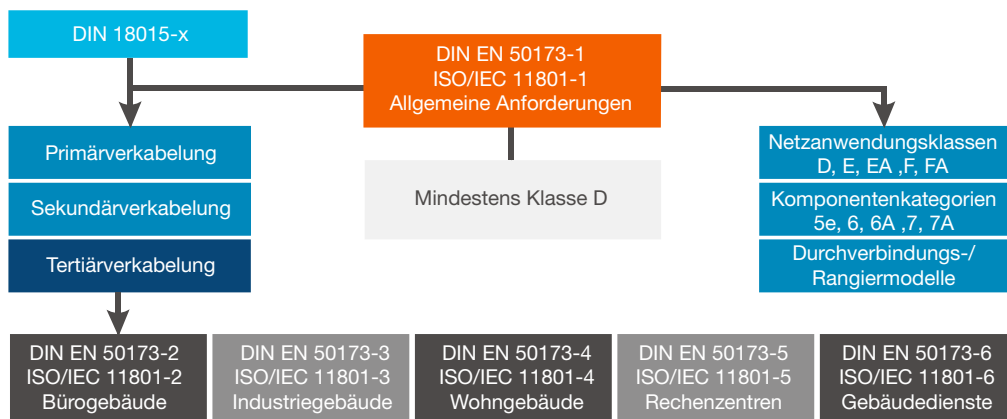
DIN 18015-x

DIN EN 50173-1
ISO/IEC 11801-1
Allgemeine Anforderungen

Primärverkabelung

Sekundärverkabelung

Tertiärverkabelung

Mindestens Klasse D

Netzanwendungsklassen
D, E, EA ,F, FA

Komponentenkategorien
5e, 6, 6A ,7, 7A

Durchverbindungs-/
Rangiermodelle

DIN EN 50173-2
ISO/IEC 11801-2
Bürogebäude

DIN EN 50173-3
ISO/IEC 11801-3
Industriegebäude

DIN EN 50173-4
ISO/IEC 11801-4
Wohngebäude

DIN EN 50173-5
ISO/IEC 11801-5
Rechenzentren

DIN EN 50173-6
ISO/IEC 11801-6
Gebäudedienste